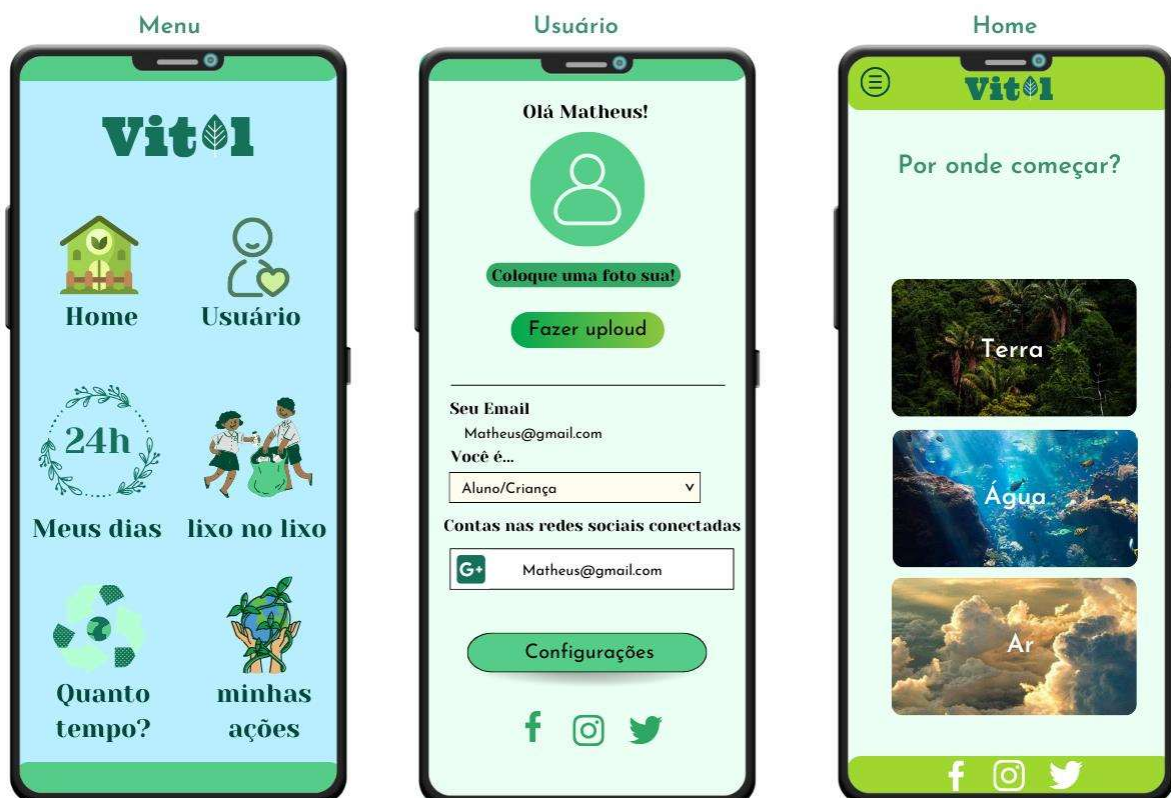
Menu

Vitol

Home

Usuário

24h

Meus dias

lixo no lixo

Quanto tempo?

minhas ações

Usuário

Olá Matheus!

Coloque uma foto sua!

Fazer uploud

Seu Email

Matheus@gmail.com

Você é...

Aluno/Criança

Contas nas redes sociais conectadas

G+ Matheus@gmail.com

Configurações

Home

Vitol

Por onde começar?

Terra

Água

Ar